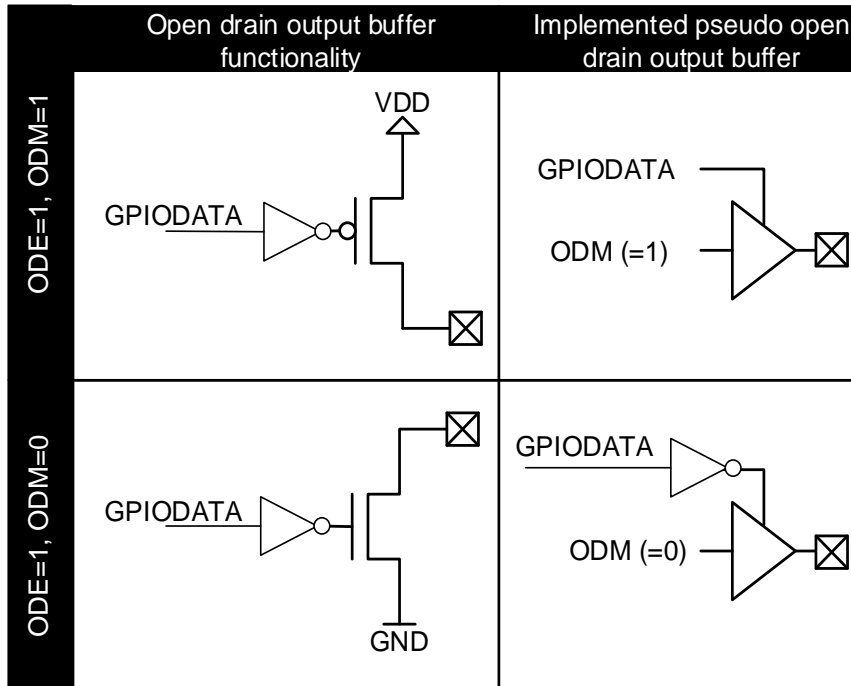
| | Open drain output buffer functionality | Implemented pseudo open drain output buffer |
|---|---|---|
| ODE=1, ODM=1 | VDD GPIODATA | GPIODATA ODM (=1) |
| ODE=1, ODM=0 | GPIODATA GND | GPIODATA ODM (=0) |